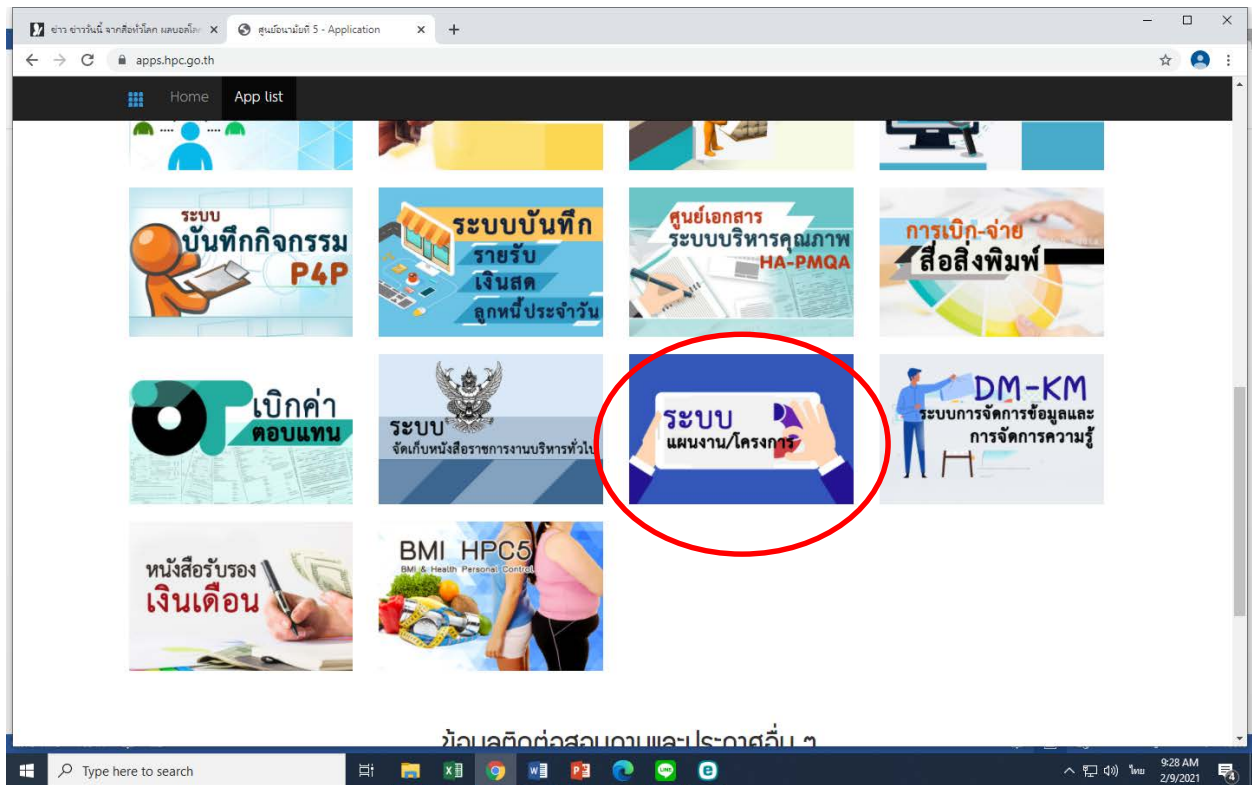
ข่าว ข่าววันนี้ จากสื่อทั่วโลก ผลบอลโลก ×
ศูนย์อนามัยที่ 5 - Application ×
+

apps.hpc.go.th

Home App list

ระบบ
บันทึกกิจกรรม
P4P

ระบบบันทึก
รายรับ
เงินสด
ลูกหนี้ประจำวัน

ศูนย์เอกสาร
ระบบบริหารคุณภาพ
HA-PMQA

การเบิก-จ่าย
สื่อสิ่งพิมพ์

เบิกค่า
ตอบแทน

ระบบ
จัดเก็บหนังสือราชการงานบริหารทั่วไป

ระบบ
แผนงาน/โครงการ

DM-KM
ระบบการจัดการข้อมูลและ
การจัดการความรู้

หนังสือรับรอง
เงินเดือน

BMI HPC5
BMI & Health Personal Control

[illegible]

Type here to search

9:28 AM
2/9/2021
ไทย